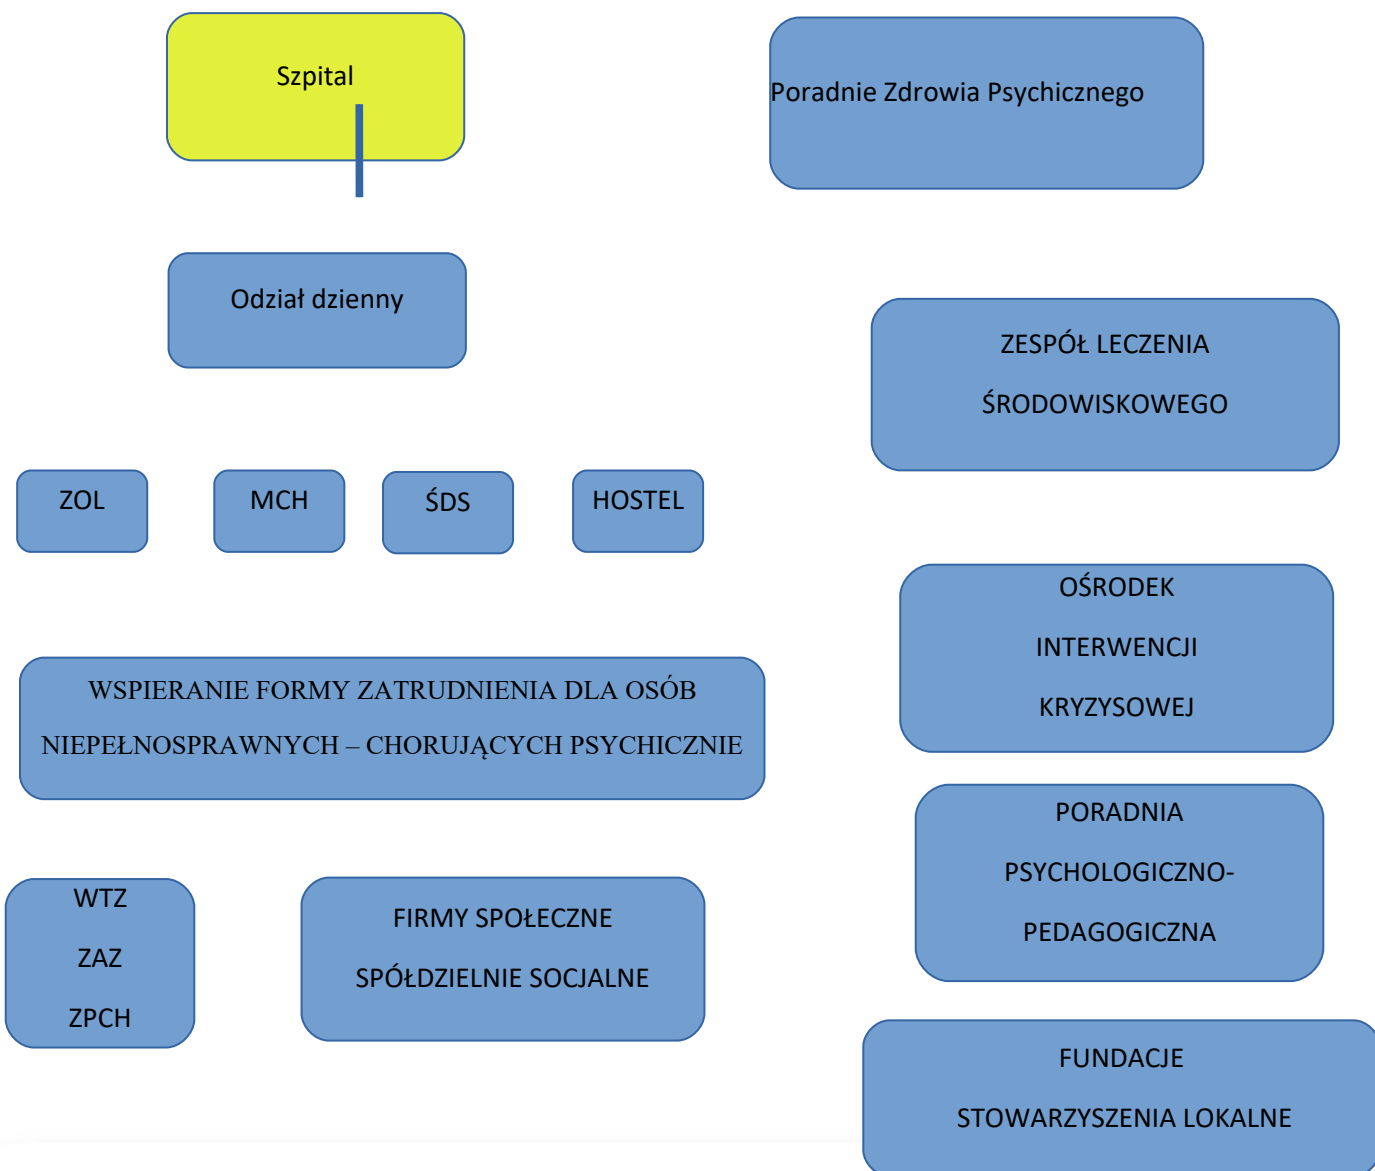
Szpital

Poradnie Zdrowia Psychicznego

Odział dzienny

ZESPÓŁ LECZENIA ŚRODOWISKOWEGO

ZOL

MCH

ŚDS

HOSTEL

OŚRODEK INTERWENCJI KRYZYSOWEJ

WSPIERANIE FORMY ZATRUDNIENIA DLA OSÓB NIEPEŁNOSPRAWNYCH – CHORUJĄCYCH PSYCHICZNIE

PORADNIA PSYCHOLOGICZNO-PEDAGOGICZNA

WTZ
ZAZ
ZPCH

FIRMY SPOŁECZNE
SPÓŁDZIELNIE SOCJALNE

FUNDACJE
STOWARZYSZENIA LOKALNE